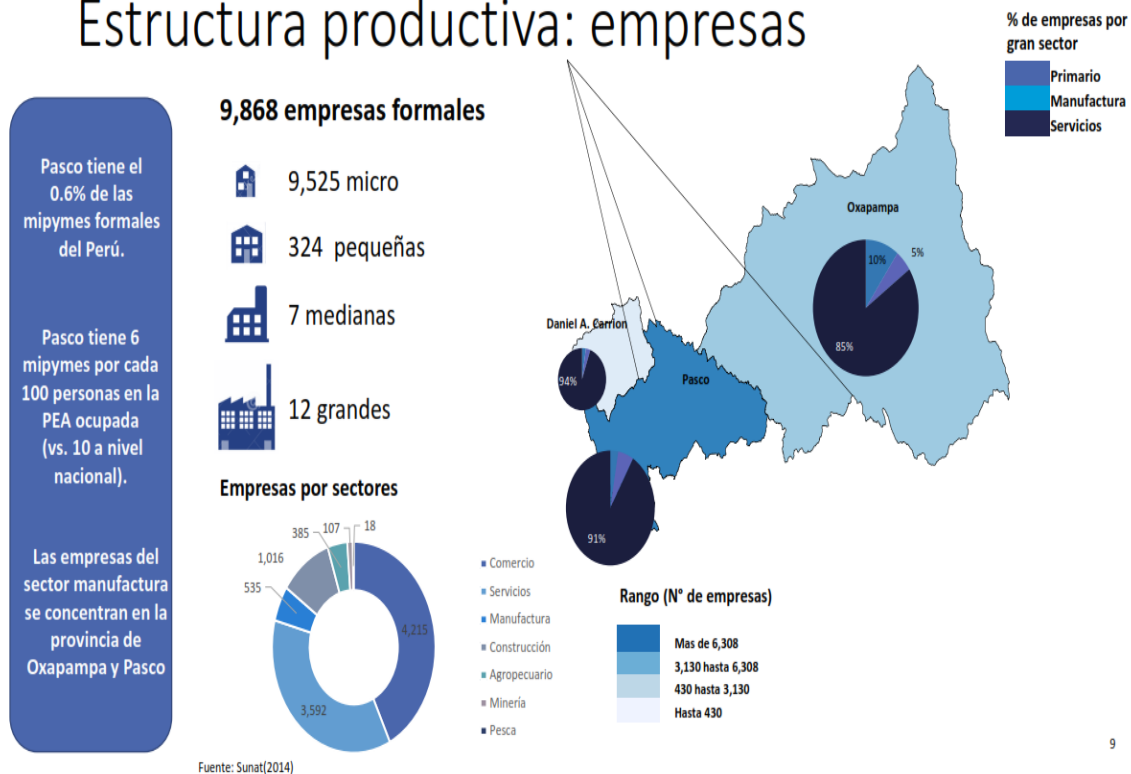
Estructura productiva: empresas

Pasco tiene el 0.6% de las mipymes formales del Perú.

Pasco tiene 6 mipymes por cada 100 personas en la PEA ocupada (vs. 10 a nivel nacional).

Las empresas del sector manufactura se concentran en la provincia de Oxapampa y Pasco

9,868 empresas formales

9,525 micro

324 pequeñas

7 medianas

12 grandes

Empresas por sectores

385
107
18
1,016
535
4,215
3,592

Comercio
Servicios
Manufactura
Construcción
Agropecuario
Minería
Pesca

Fuente: Sunat(2014)

% de empresas por gran sector
Primario
Manufactura
Servicios

Oxapampa
10%
5%
85%

Daniel A. Carrion
94%

Pasco

91%

Rango (N° de empresas)
Mas de 6,308
3,130 hasta 6,308
430 hasta 3,130
Hasta 430

9